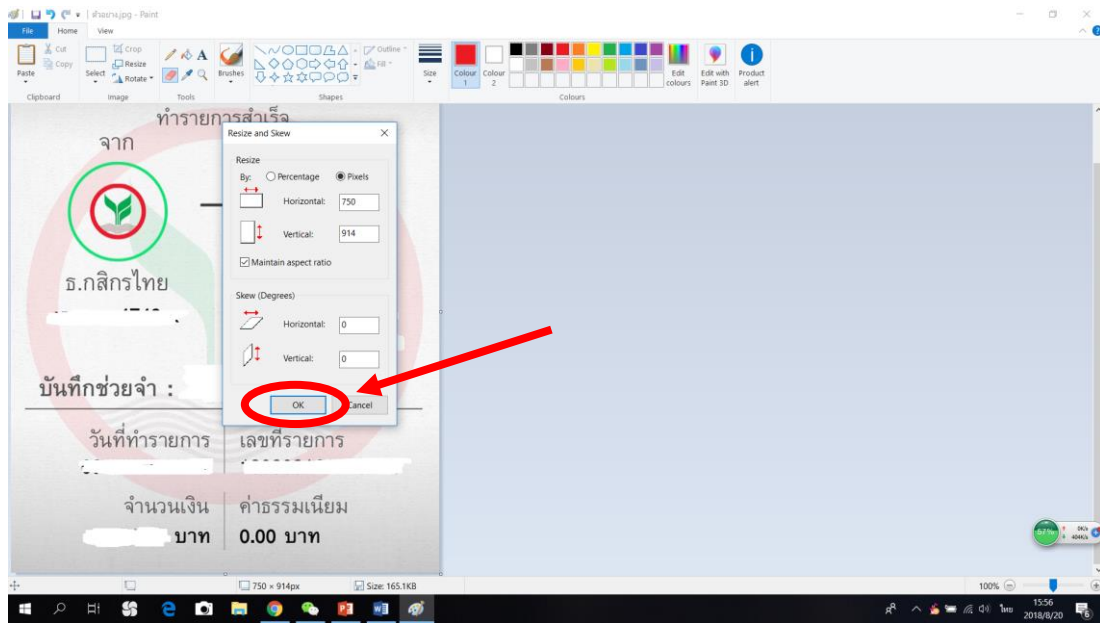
ตัวอย่าง.jpg - Paint

File Home View

Cut Copy Paste Clipboard

Crop Resize Rotate Select Image

Tools Brushes

Outline Fill Shapes

Size Colour 1 Colour 2

Edit colours Edit with Paint 3D Product alert

Colours

ทำรายการสำเร็จ

จาก

ธ.กสิกรไทย

บันทึกช่วยจำ :

วันที่ทำรายการ เลขที่รายการ

จำนวนเงิน ค่าธรรมเนียม

บาท 0.00 บาท

Resize and Skew

Resize

By: Percentage Pixels

Horizontal: 750

Vertical: 914

Maintain aspect ratio

Skew (Degrees)

Horizontal: 0

Vertical: 0

OK Cancel

750 × 914px Size: 165.1KB

100%

15:56 2018/8/20